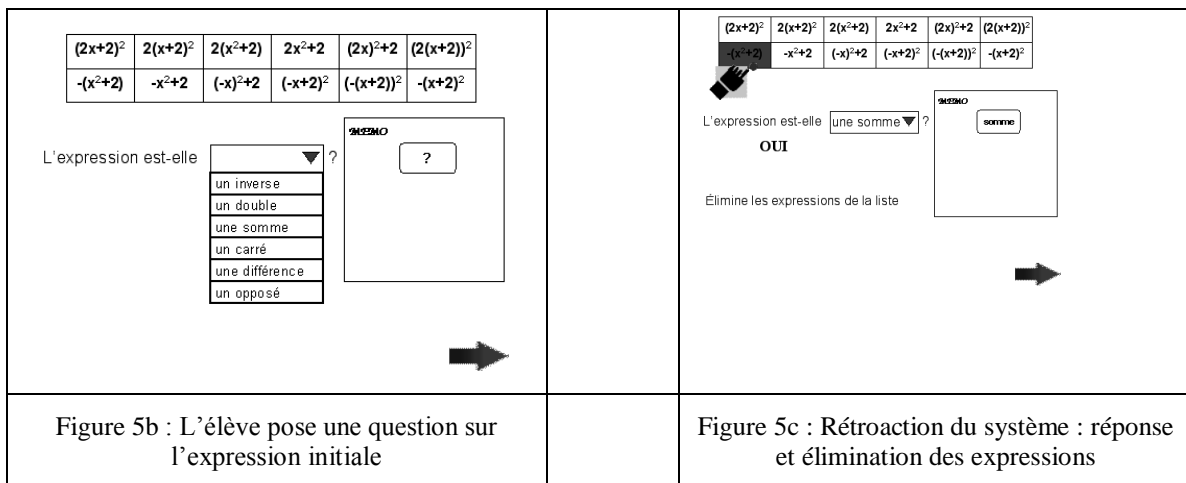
| $(2x+2)^2$ | $2(x+2)^2$ | $2(x^2+2)$ | $2x^2+2$ | $(2x)^2+2$ | $(2(x+2))^2$ |
|---|---|---|---|---|---|
| $-(x^2+2)$ | $-x^2+2$ | $(-x)^2+2$ | $(-x+2)^2$ | $(-(x+2))^2$ | $-(x+2)^2$ |

L'expression est-elle ?

un inverse
un double
une somme
un carré
une différence
un opposé

MEMO

?

| $(2x+2)^2$ | $2(x+2)^2$ | $2(x^2+2)$ | $2x^2+2$ | $(2x)^2+2$ | $(2(x+2))^2$ |
|---|---|---|---|---|---|
| $-(x^2+2)$ | $-x^2+2$ | $(-x)^2+2$ | $(-x+2)^2$ | $(-(x+2))^2$ | $-(x+2)^2$ |

L'expression est-elle une somme ?

OUI

MEMO

somme

Élimine les expressions de la liste

Figure 5b : L'élève pose une question sur l'expression initiale

Figure 5c : Rétroaction du système : réponse et élimination des expressions